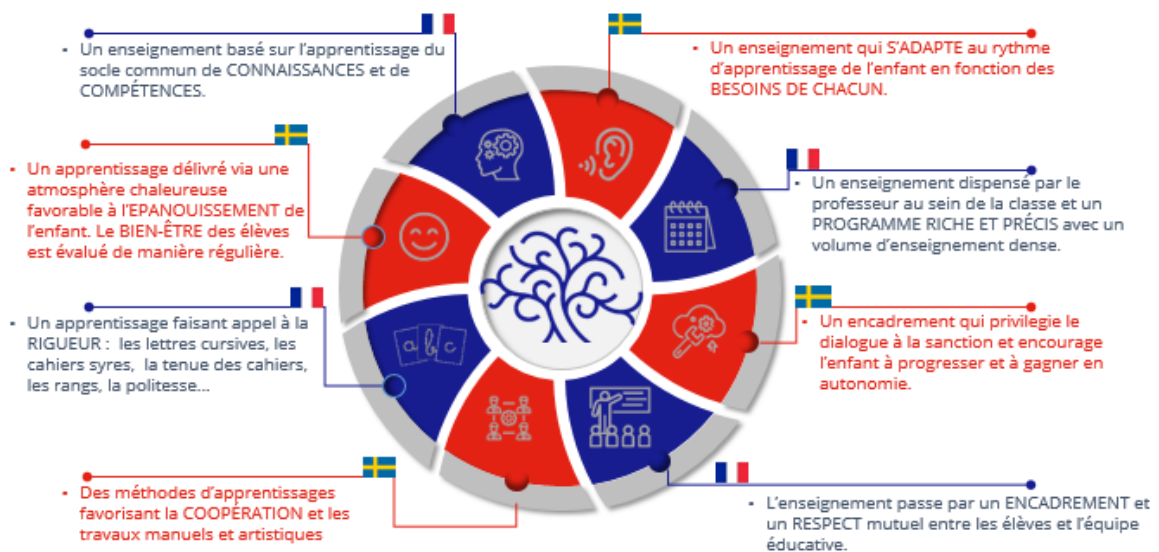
- Un enseignement basé sur l'apprentissage du socle commun de CONNAISSANCES et de COMPÉTENCES.

- Un enseignement qui S'ADAPTE au rythme d'apprentissage de l'enfant en fonction des BESOINS DE CHACUN.

- Un apprentissage délivré via une atmosphère chaleureuse favorable à l'EPANOUISSEMENT de l'enfant. Le BIEN-ÊTRE des élèves est évalué de manière régulière.

- Un enseignement dispensé par le professeur au sein de la classe et un PROGRAMME RICHE ET PRÉCIS avec un volume d'enseignement dense.

- Un apprentissage faisant appel à la RIGUEUR : les lettres cursives, les cahiers syres, la tenue des cahiers, les rangs, la politesse...

- Un encadrement qui privilegie le dialogue à la sanction et encourage l'enfant à progresser et à gagner en autonomie.

a b c

- Des méthodes d'apprentissages favorisant la COOPÉRATION et les travaux manuels et artistiques

- L'enseignement passe par un ENCADREMENT et un RESPECT mutuel entre les élèves et l'équipe éducative.